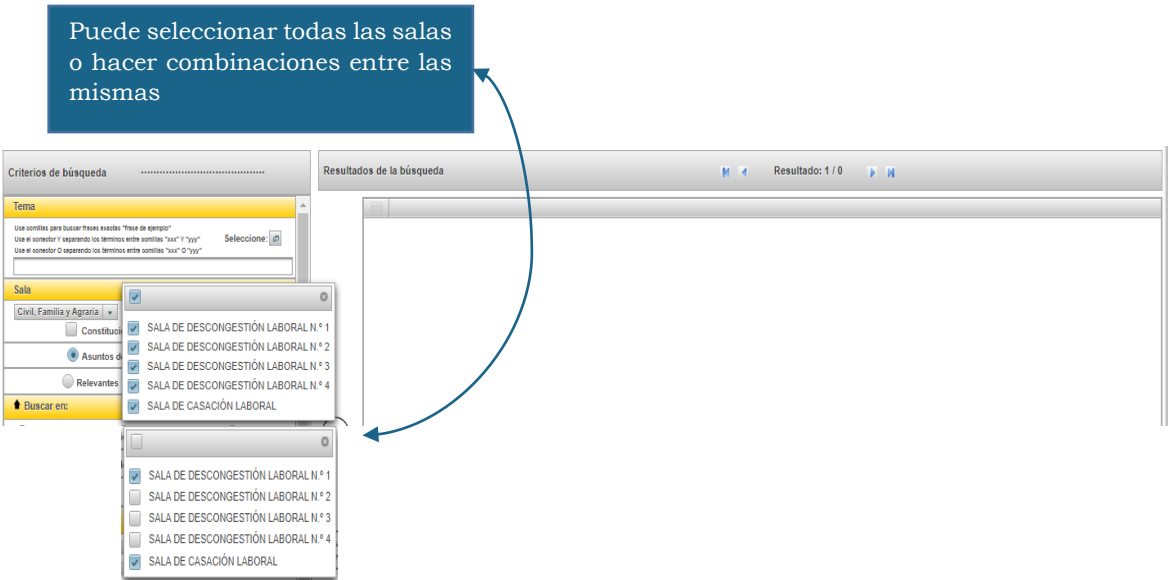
Puede seleccionar todas las salas o hacer combinaciones entre las mismas

Criterios de búsqueda

Tema

Use comillas para buscar frases exactas "frase de ejemplo"
Use el conector Y separando los términos entre comillas "xxx" Y "yyy"
Use el conector O separando los términos entre comillas "xxx" O "yyy"

Seleccione:

Sala

Civil, Familia y Agraria

Constitucio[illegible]

Asuntos d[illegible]

Relevantes

Buscar en:

SALA DE DESCONGESTIÓN LABORAL N.º 1
SALA DE DESCONGESTIÓN LABORAL N.º 2
SALA DE DESCONGESTIÓN LABORAL N.º 3
SALA DE DESCONGESTIÓN LABORAL N.º 4
SALA DE CASACIÓN LABORAL

SALA DE DESCONGESTIÓN LABORAL N.º 1
SALA DE DESCONGESTIÓN LABORAL N.º 2
SALA DE DESCONGESTIÓN LABORAL N.º 3
SALA DE DESCONGESTIÓN LABORAL N.º 4
SALA DE CASACIÓN LABORAL

Resultados de la búsqueda

Resultado: 1 / 0